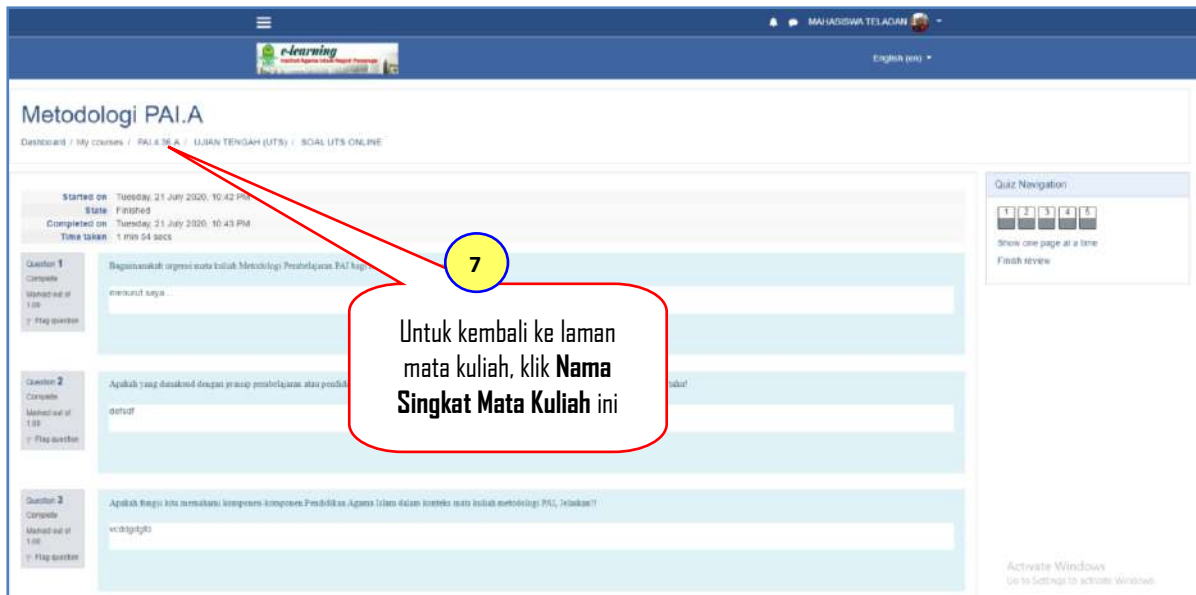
MAHASISWA TELADAN

e-learning

English (en)

Metodologi PAI.A

Dashboard / My courses / PAI.A.36.A / UJIAN TENGAH (UTS) / SOAL UTS ONLINE

Started on Tuesday, 21 July 2020, 10:42 PM
State Finished
Completed on Tuesday, 21 July 2020, 10:43 PM
Time taken 1 min 04 secs

Question 1
Complete
Marked out of 1.00
Flag question

Bagaimanakah urgensi mata kuliah Metodologi Pembelajaran PAI bagi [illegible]

menurut saya ...

Question 2
Complete
Marked out of 1.00
Flag question

Apakah yang dimaksud dengan prinsip pembelajaran atau pendidikan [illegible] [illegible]

dsfsdf

Question 3
Complete
Marked out of 1.00
Flag question

Apakah fungsi kita memahami komponen-komponen Pendidikan Agama Islam dalam konteks mata kuliah metodologi PAI, Jelaskan!!

vcdsfgdgfd

Quiz Navigation

1 2 3 4 5

Show one page at a time
Finish review

7

Untuk kembali ke laman mata kuliah, klik **Nama Singkat Mata Kuliah** ini

Activate Windows
Go to Settings to activate Windows.